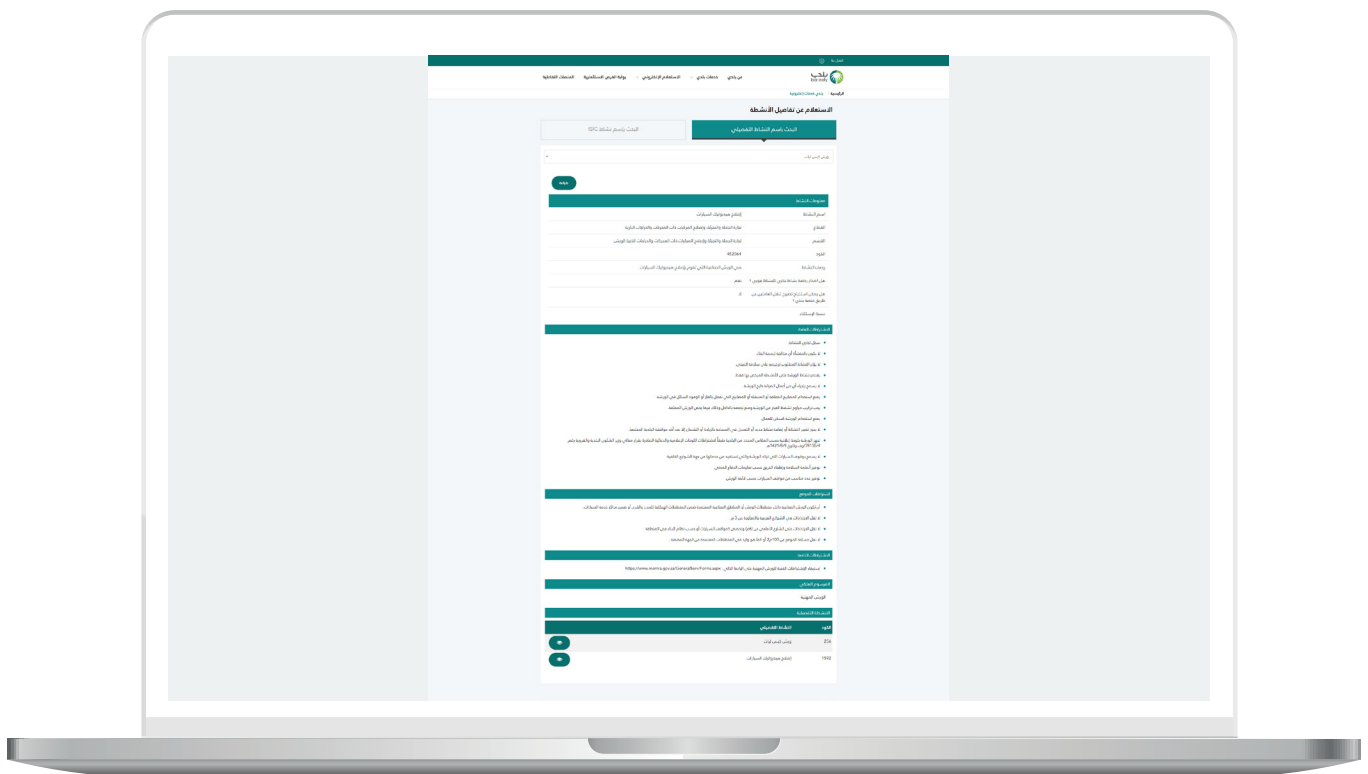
تسجيل دخول

بلدي

من بلدي | خدمات بلدي | الاستعلام الإلكتروني | بوابة الفرص الاستثمارية | الخدمات التفاعلية

الرئيسية / ...

الاستعلام عن تفاصيل الأنشطة

البحث باسم النشاط التفصيلي | البحث باسم نشاط ISIC

بحث

معلومات النشاط

| اسم النشاط | إصلاح ميكانيكا السيارات |
|---|---|
| القطاع | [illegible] |
| القسم | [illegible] |
| الكود | 452064 |
| وصف النشاط | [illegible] |
| هل النشاط يحتاج رخصة | نعم |
| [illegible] | لا |
| نسبة الإشغال | |

الاشتراطات العامة

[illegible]

الاشتراطات الخاصة

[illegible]

الاشتراطات الفنية

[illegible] https://www.momra.gov.sa/GeneralServ/Forms.aspx

التصنيف المكاني

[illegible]

الأنشطة التفصيلية

| الكود | النشاط التفصيلي | |
|---|---|---|
| 204 | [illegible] | |
| 1592 | إصلاح ميكانيكا السيارات | |